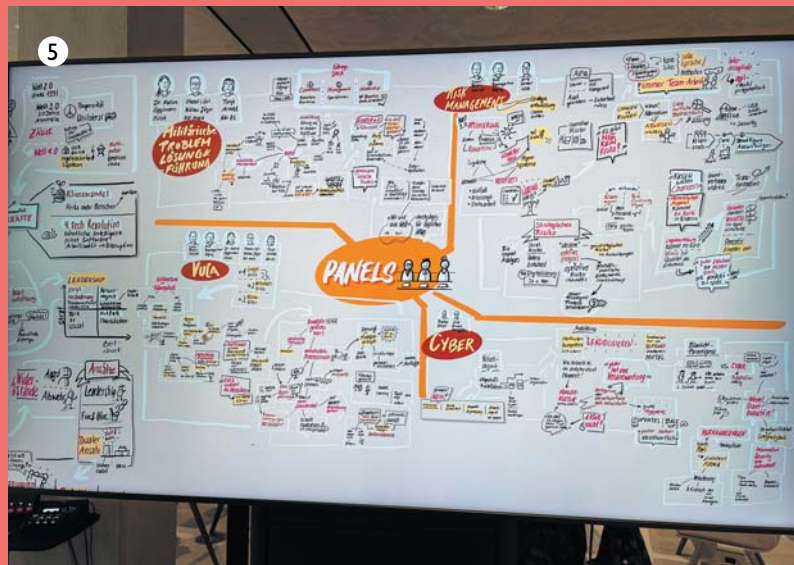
5

Militärische Problem Lösungs Führung

Risk Management

Panels

Vuca

Cyber

Leadership

Klimawandel

4. Tech Revolution

Kräfte

Ansätze

Leadership

Widerstände

Dualer Ansatz

Web 2.0

Web 3.0

Web 4.0

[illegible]